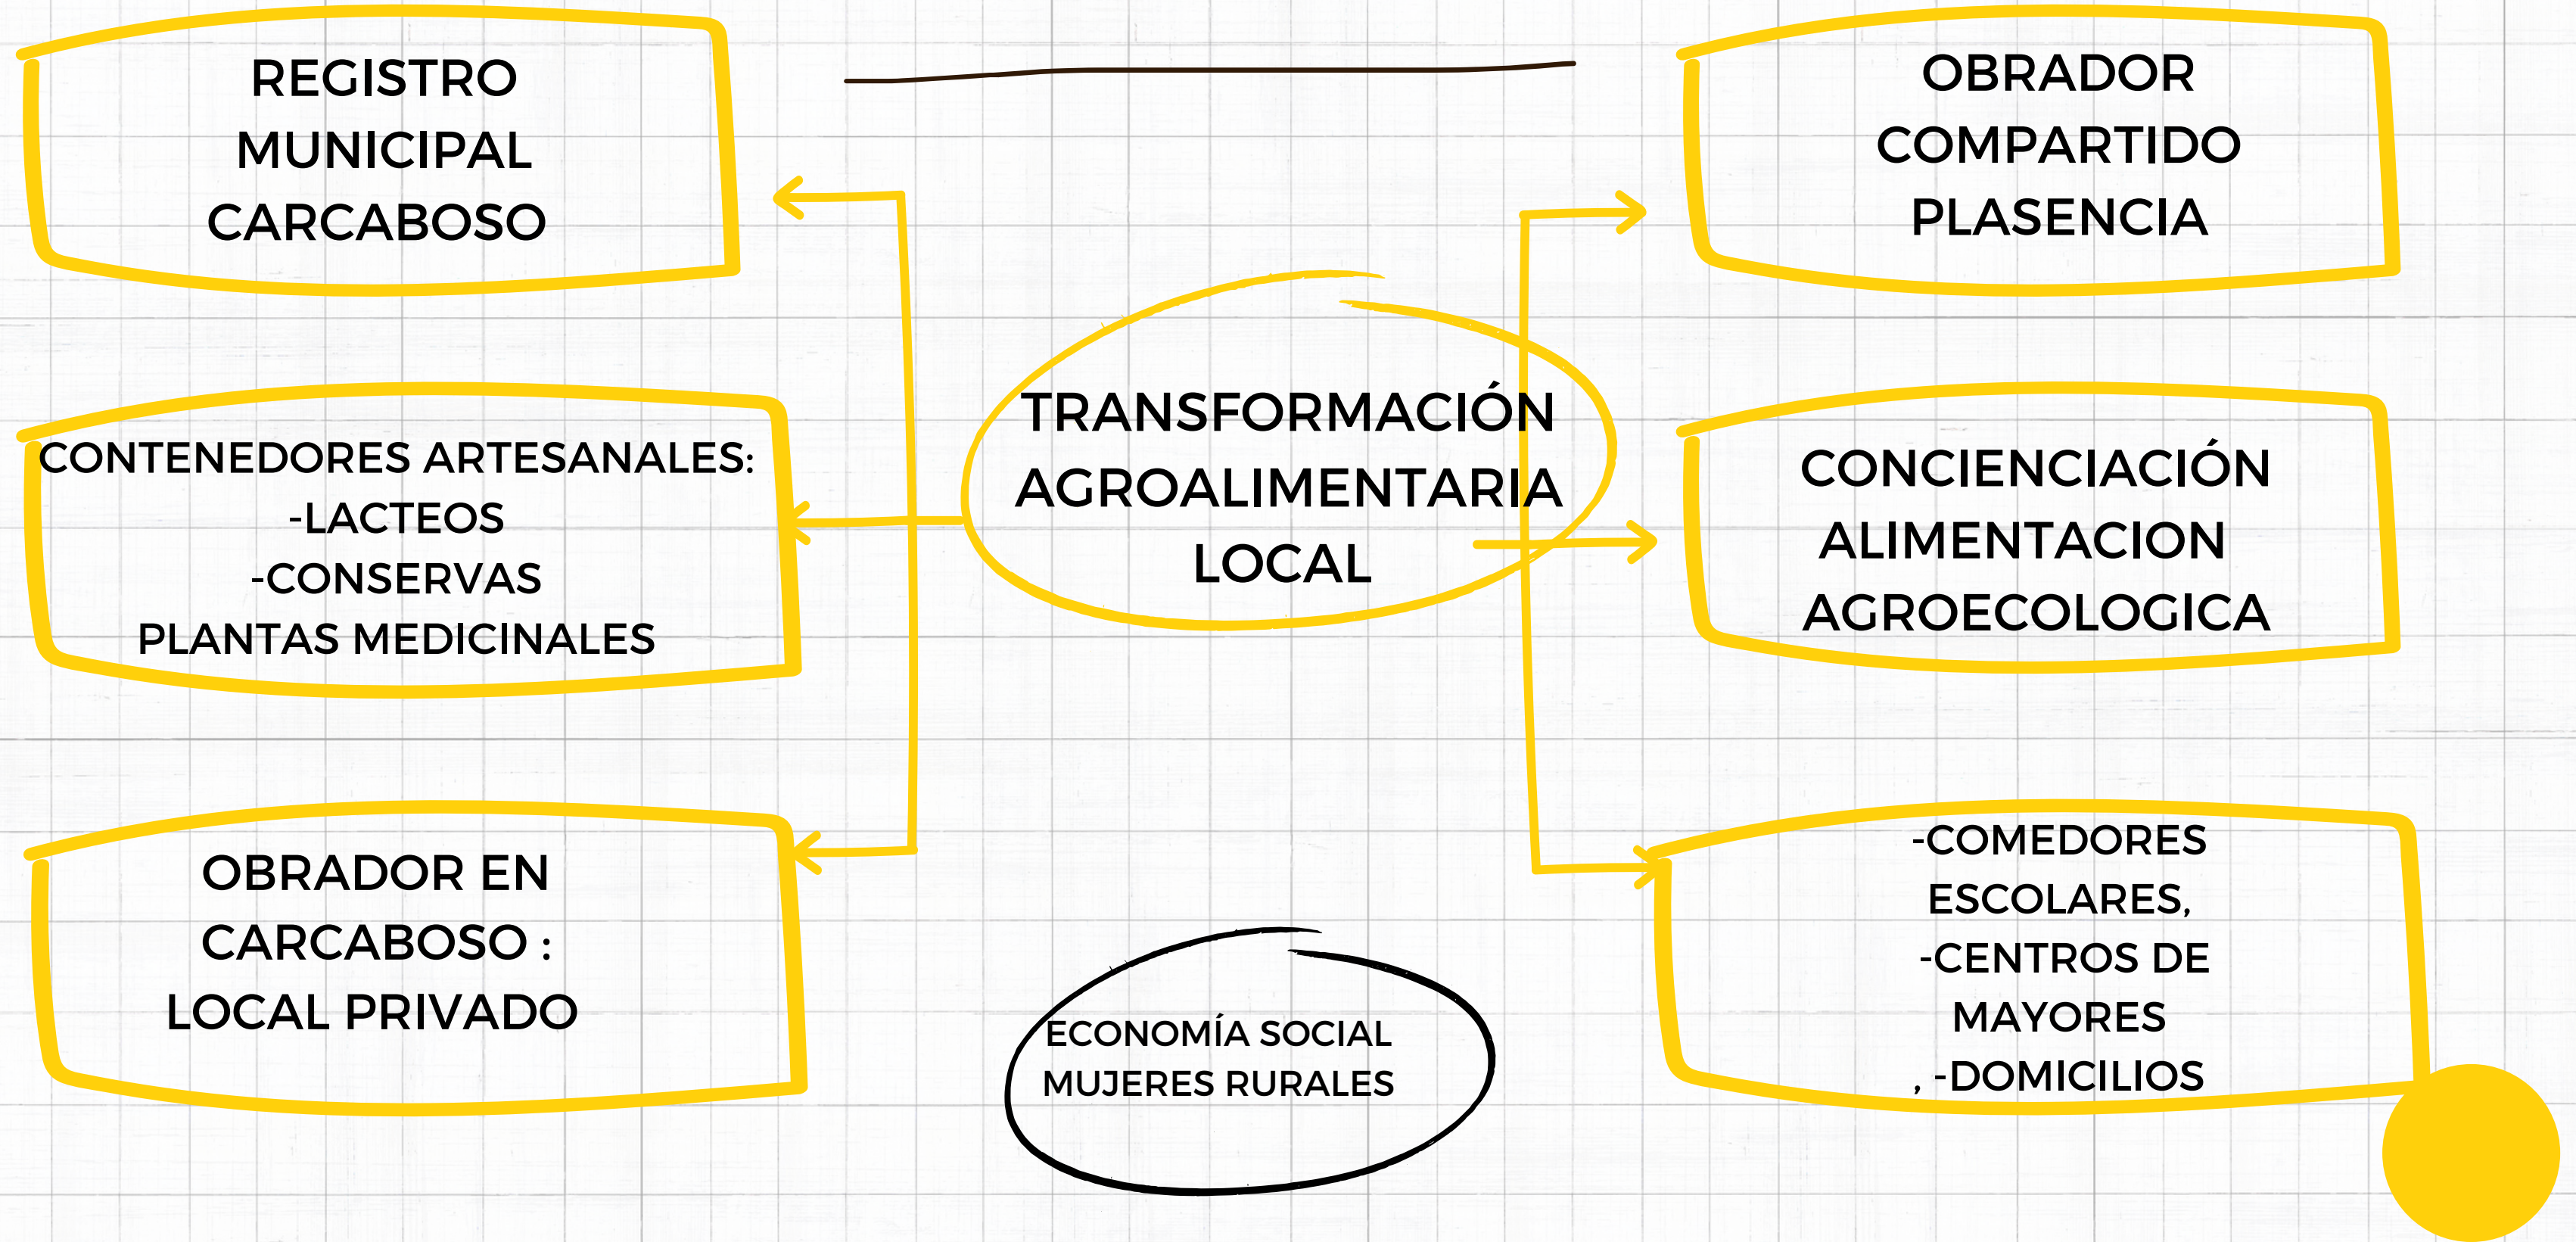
REGISTRO MUNICIPAL CARCABOSO

OBRADOR COMPARTIDO PLASENCIA

TRANSFORMACIÓN AGROALIMENTARIA LOCAL

CONTENEDORES ARTESANALES:
-LACTEOS
-CONSERVAS
PLANTAS MEDICINALES

CONCIENCIACIÓN ALIMENTACION AGROECOLOGICA

OBRADOR EN CARCABOSO : LOCAL PRIVADO

ECONOMÍA SOCIAL MUJERES RURALES

-COMEDORES ESCOLARES,
-CENTROS DE MAYORES
, -DOMICILIOS